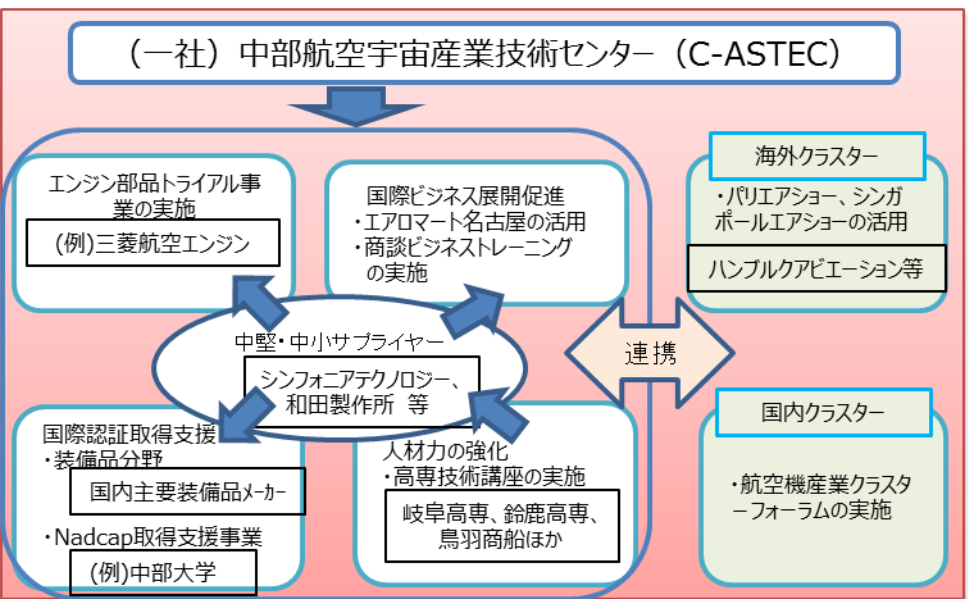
（一社）中部航空宇宙産業技術センター（C-ASTEC）

エンジン部品トライアル事業の実施

(例)三菱航空エンジン

国際ビジネス展開促進
・エアロマート名古屋の活用
・商談ビジネストレーニングの実施

中堅・中小サプライヤー

シンフォニアテクノロジー、和田製作所　等

国際認証取得支援
・装備品分野

国内主要装備品メーカー

・Nadcap取得支援事業

(例)中部大学

人材力の強化
・高専技術講座の実施

岐阜高専、鈴鹿高専、鳥羽商船ほか

連携

海外クラスター

・パリエアショー、シンガポールエアショーの活用

ハンブルクアビエーション等

国内クラスター

・航空機産業クラスターフォーラムの実施